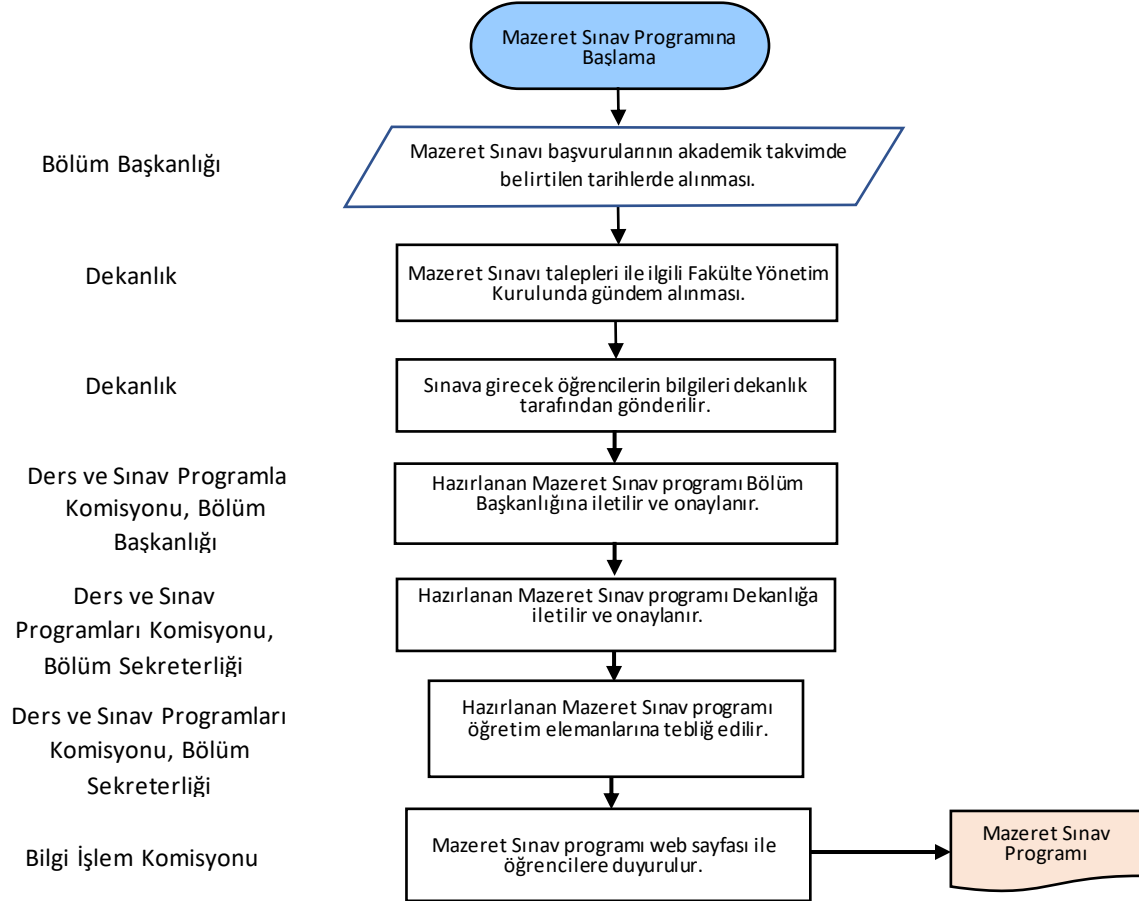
Mazeret Sınav Programına Başlama

Bölüm Başkanlığı

Mazeret Sınavı başvurularının akademik takvimde belirtilen tarihlerde alınması.

Dekanlık

Mazeret Sınavı talepleri ile ilgili Fakülte Yönetim Kurulunda gündem alınması.

Dekanlık

Sınava girecek öğrencilerin bilgileri dekanlık tarafından gönderilir.

Ders ve Sınav Programla Komisyonu, Bölüm Başkanlığı

Hazırlanan Mazeret Sınav programı Bölüm Başkanlığına iletilir ve onaylanır.

Ders ve Sınav Programları Komisyonu, Bölüm Sekreterliği

Hazırlanan Mazeret Sınav programı Dekanlığa iletilir ve onaylanır.

Ders ve Sınav Programları Komisyonu, Bölüm Sekreterliği

Hazırlanan Mazeret Sınav programı öğretim elemanlarına tebliğ edilir.

Bilgi İşlem Komisyonu

Mazeret Sınav programı web sayfası ile öğrencilere duyurulur.

Mazeret Sınav Programı